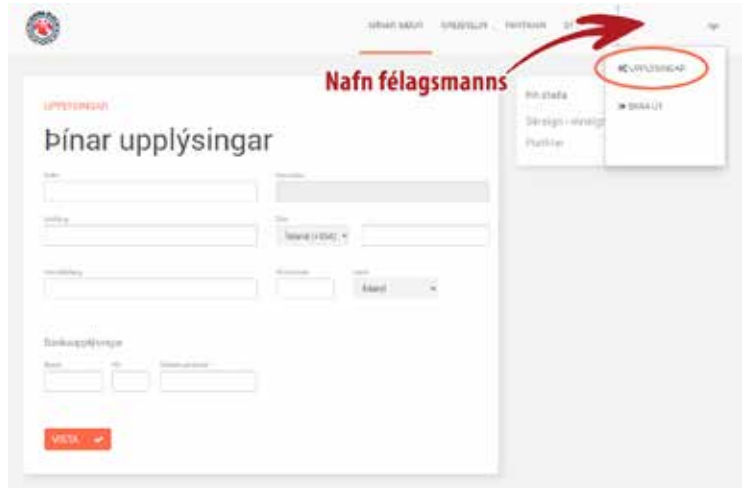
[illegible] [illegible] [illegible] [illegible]

Nafn félagsmanns

UPPLÝSINGAR

Þínar upplýsingar

Þín staða

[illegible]

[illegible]

UPPLÝSINGAR

SKRÁ ÚT

Nafn

Kennitala

Netfang

Sími

Ísland (+354)

Heimilisfang

Póstnúmer

Land

Ísland

Bankaupplýsingar

Banki

HB

Reikningsnúmer

VISTA